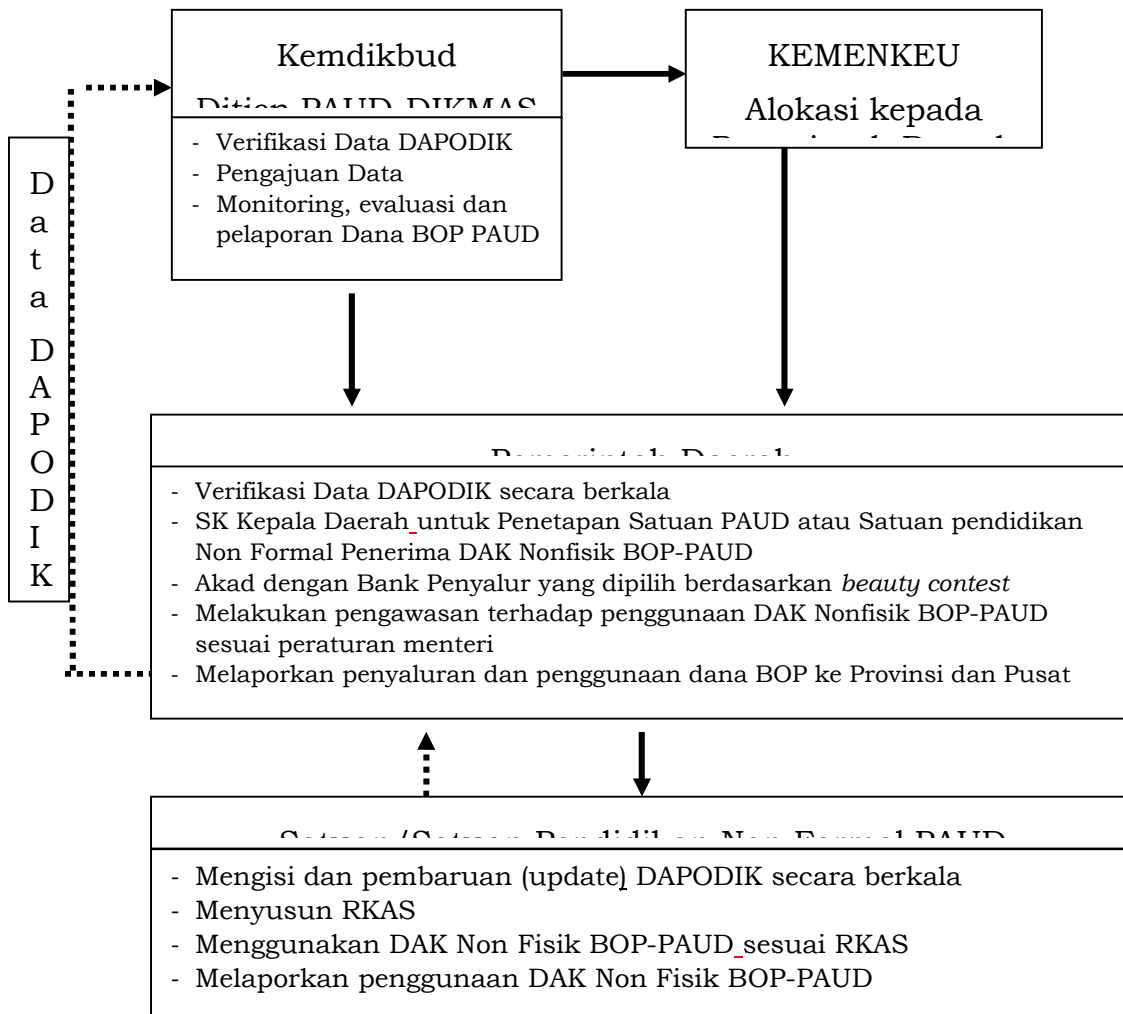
Kemdikbud

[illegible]

- Verifikasi Data DAPODIK
- Pengajuan Data
- Monitoring, evaluasi dan pelaporan Dana BOP PAUD

KEMENKEU

Alokasi kepada

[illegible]

D a t a D A P O D I K

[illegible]

- Verifikasi Data DAPODIK secara berkala
- SK Kepala Daerah untuk Penetapan Satuan PAUD atau Satuan pendidikan Non Formal Penerima DAK Nonfisik BOP-PAUD
- Akad dengan Bank Penyalur yang dipilih berdasarkan *beauty contest*
- Melakukan pengawasan terhadap penggunaan DAK Nonfisik BOP-PAUD sesuai peraturan menteri
- Melaporkan penyaluran dan penggunaan dana BOP ke Provinsi dan Pusat

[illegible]

- Mengisi dan pembaruan (update) DAPODIK secara berkala
- Menyusun RKAS
- Menggunakan DAK Non Fisik BOP-PAUD sesuai RKAS
- Melaporkan penggunaan DAK Non Fisik BOP-PAUD